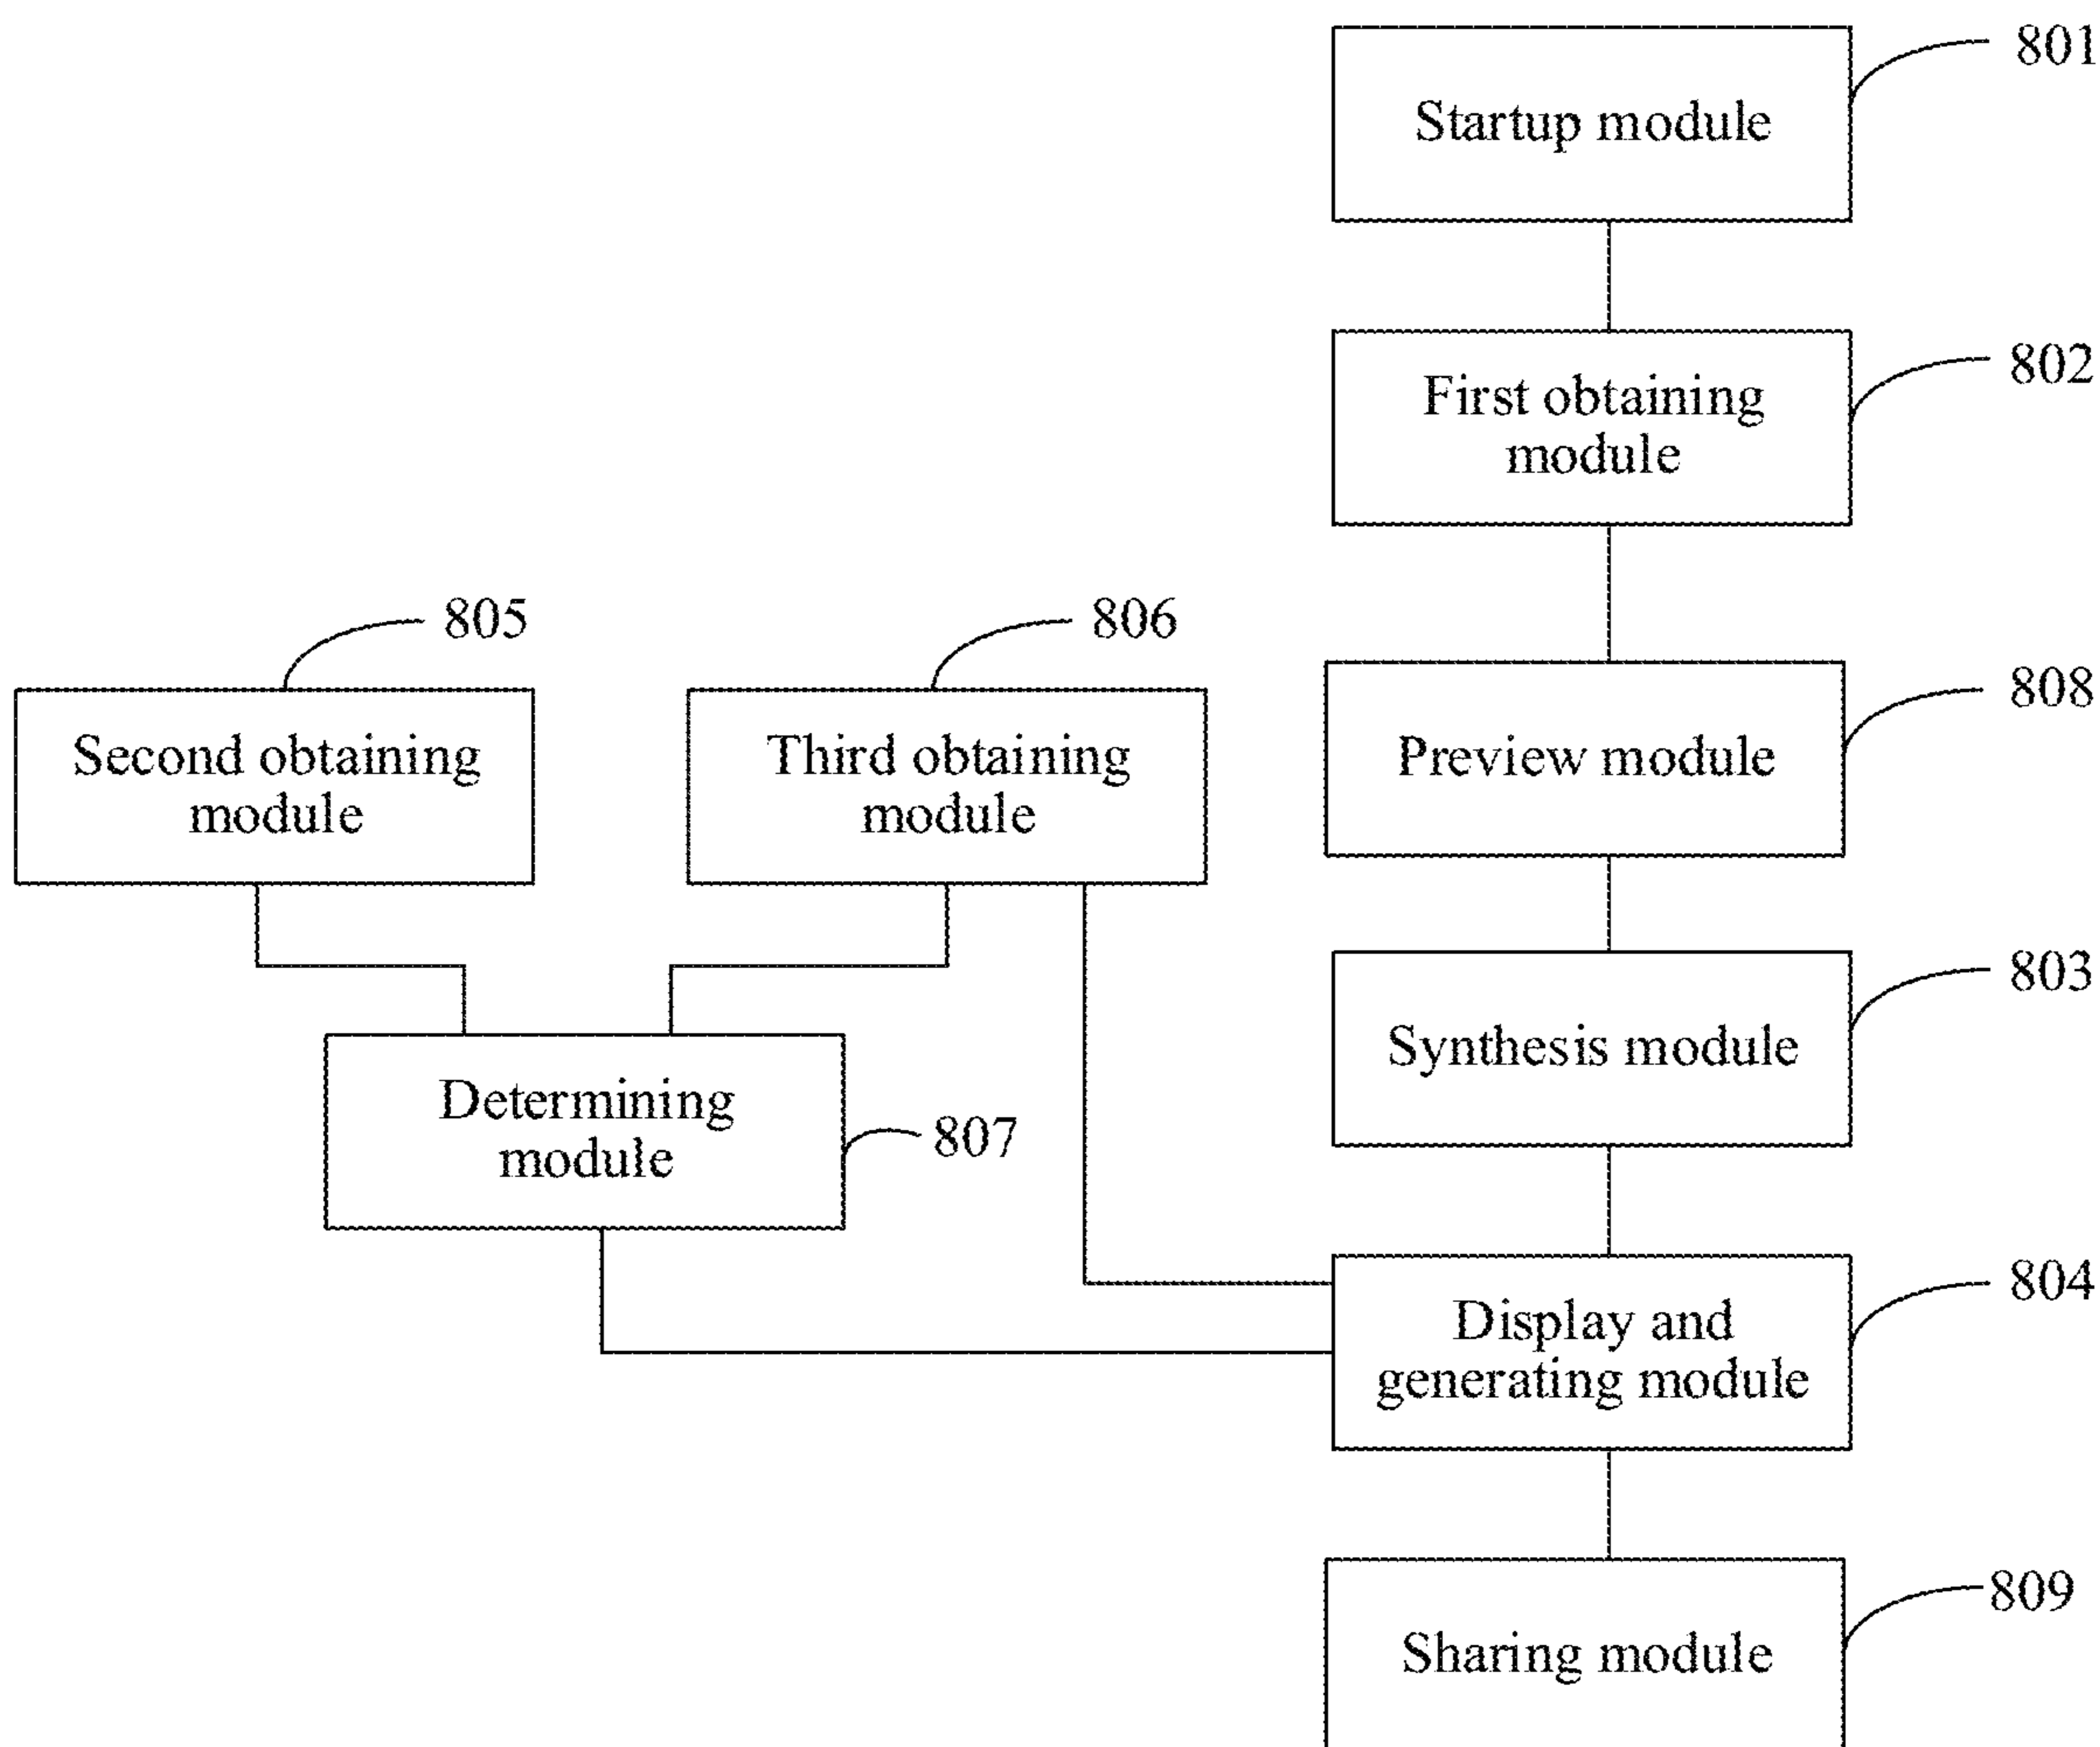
801
Startup module

802
First obtaining module

805
Second obtaining module

806
Third obtaining module

808
Preview module

803
Synthesis module

Determining module
807

804
Display and generating module

809
Sharing module